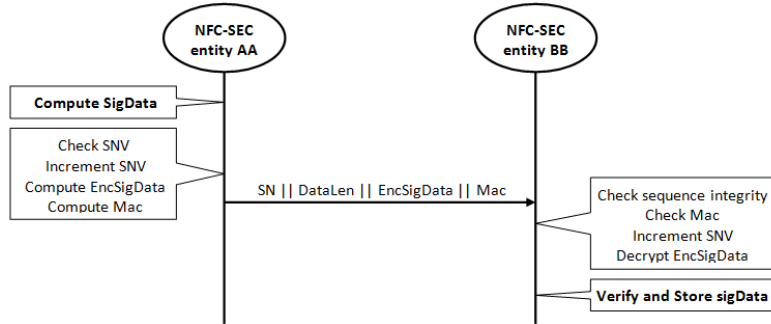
NFC-SEC entity AA

NFC-SEC entity BB

Compute SigData

Check SNV
Increment SNV
Compute EncSigData
Compute Mac

SN || DataLen || EncSigData || Mac

Check sequence integrity
Check Mac
Increment SNV
Decrypt EncSigData

Verify and Store sigData